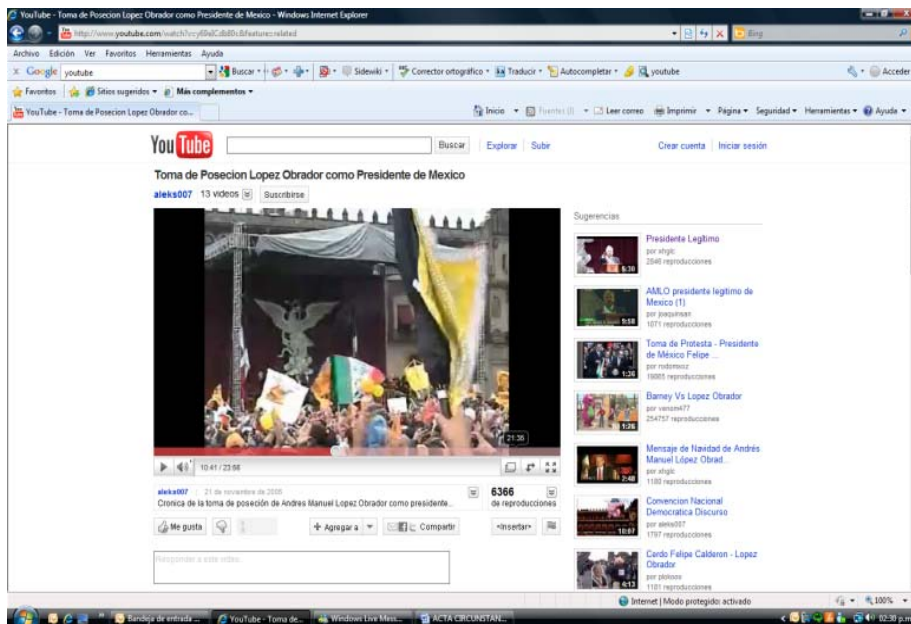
YouTube - Toma de Posecion Lopez Obrador como Presidente de Mexico - Windows Internet Explorer

http://www.youtube.com/watch?v=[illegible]&feature=related

Bing

Archivo Edición Ver Favoritos Herramientas Ayuda

Google youtube

Buscar

Sidewiki

Corrector ortográfico

Traducir

Autocompletar

youtube

Acceder

Favoritos

Sitios sugeridos

Más complementos

YouTube - Toma de Posecion Lopez Obrador co...

Inicio

Fuentes (J)

Leer correo

Imprimir

Página

Seguridad

Herramientas

Ayuda

You Tube

Buscar

Explorar

Subir

Crear cuenta

Iniciar sesión

Toma de Posecion Lopez Obrador como Presidente de Mexico

aleks007 13 videos

Suscribirse

21:35

10:41 / 23:56

aleks007 — 21 de noviembre de 2006

Cronica de la toma de posesión de Andres Manuel Lopez Obrador como presidente...

6366 de reproducciones

Me gusta

Agregar a

Compartir

<Insertar>

Responder a este video...

Sugerencias

Presidente Legítimo
por xhgic
2846 reproducciones
5:38

AMLO presidente legitimo de Mexico (1)
por joaquinsan
1071 reproducciones
9:58

Toma de Protesta - Presidente de México Felipe ...
por rodomoz
19065 reproducciones
1:26

Barney Vs Lopez Obrador
por vanom477
254757 reproducciones
1:26

Mensaje de Navidad de Andrés Manuel López Obrad...
por xhgic
1180 reproducciones
2:48

Convencion Nacional Democratica Discurso
por aleks007
1797 reproducciones
10:07

Cardo Felipe Calderon - Lopez Obrador
por ptoloss
1181 reproducciones
6:13

Internet | Modo protegido: activado

100%

Bandeja de entrada ...

YouTube - Toma de...

Windows Live Mess...

ACTA CIRCUNSTAN...

02:30 p.m.